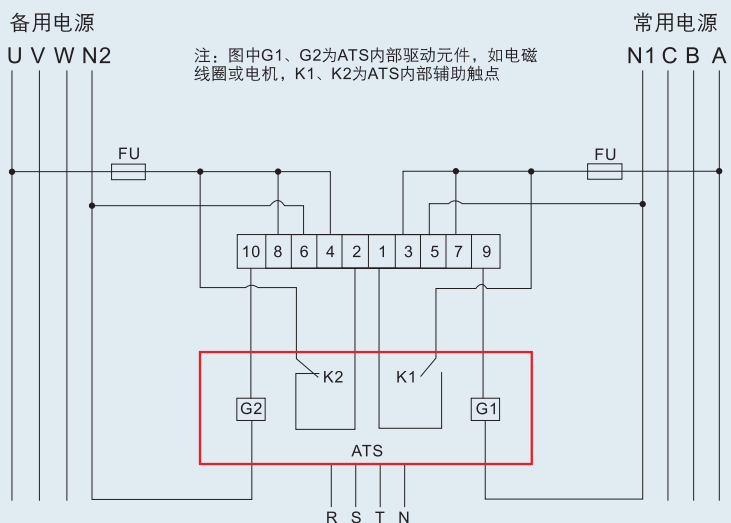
备用电源

U V W N2

注：图中G1、G2为ATS内部驱动元件，如电磁线圈或电机，K1、K2为ATS内部辅助触点

常用电源

N1 C B A

FU

FU

| 10 | 8 | 6 | 4 | 2 | 1 | 3 | 5 | 7 | 9 |
|---|---|---|---|---|---|---|---|---|---|

K2

K1

G2

G1

ATS

R S T N